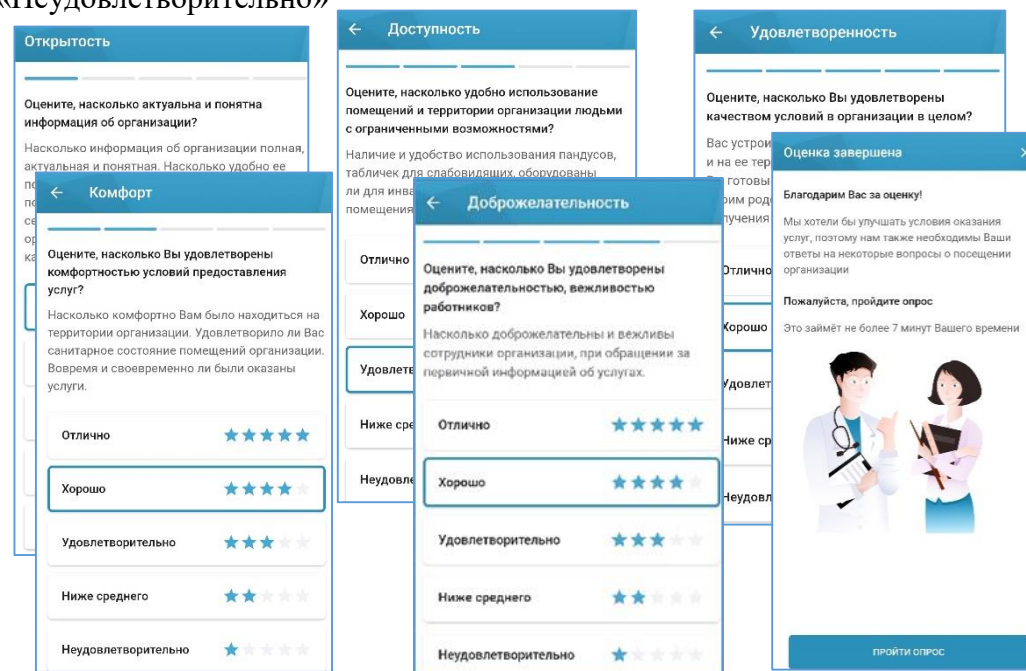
«Неудовлетворительно»

Открытость

Оцените, насколько актуальна и понятна информация об организации?

Насколько информация об организации полная, актуальная и понятная. Насколько удобно ее по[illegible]

Комфорт

Оцените, насколько Вы удовлетворены комфортностью условий предоставления услуг?

Насколько комфортно Вам было находиться на территории организации. Удовлетворило ли Вас санитарное состояние помещений организации. Вовремя и своевременно ли были оказаны услуги.

Отлично

Хорошо

Удовлетворительно

Ниже среднего

Неудовлетворительно

Доступность

Оцените, насколько удобно использование помещений и территории организации людьми с ограниченными возможностями?

Наличие и удобство использования пандусов, табличек для слабовидящих, оборудованы ли для инва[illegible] помещения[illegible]

Отлично

Хорошо

Удовлет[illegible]

Ниже сре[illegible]

Неудовле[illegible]

Доброжелательность

Оцените, насколько Вы удовлетворены доброжелательностью, вежливостью работников?

Насколько доброжелательны и вежливы сотрудники организации, при обращении за первичной информацией об услугах.

Отлично

Хорошо

Удовлетворительно

Ниже среднего

Неудовлетворительно

Удовлетворенность

Оцените, насколько Вы удовлетворены качеством условий в организации в целом?

Вас устрои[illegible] и на ее терр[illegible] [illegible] готовы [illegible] рим родс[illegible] лучения

Отлично

Хорошо

Удовлет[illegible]

Ниже ср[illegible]

Неудовл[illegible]

Оценка завершена

Благодарим Вас за оценку!

Мы хотели бы улучшать условия оказания услуг, поэтому нам также необходимы Ваши ответы на некоторые вопросы о посещении организации

Пожалуйста, пройдите опрос

Это займёт не более 7 минут Вашего времени

ПРОЙТИ ОПРОС